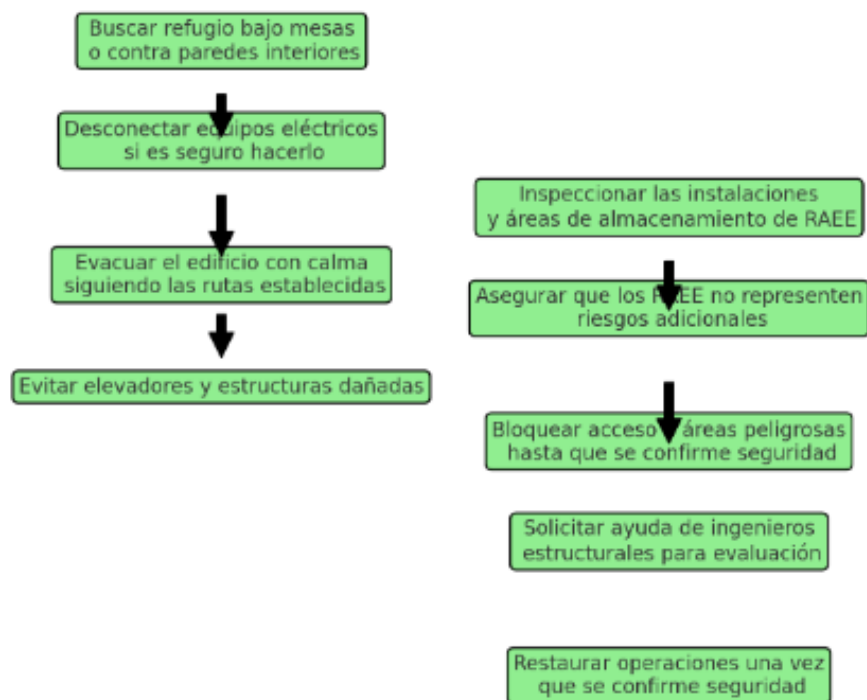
Buscar refugio bajo mesas o contra paredes interiores

Desconectar equipos eléctricos si es seguro hacerlo

Evacuar el edificio con calma siguiendo las rutas establecidas

Evitar elevadores y estructuras dañadas

Inspeccionar las instalaciones y áreas de almacenamiento de RAEE

Asegurar que los RAEE no representen riesgos adicionales

Bloquear acceso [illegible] áreas peligrosas hasta que se confirme seguridad

Solicitar ayuda de ingenieros estructurales para evaluación

Restaurar operaciones una vez que se confirme seguridad